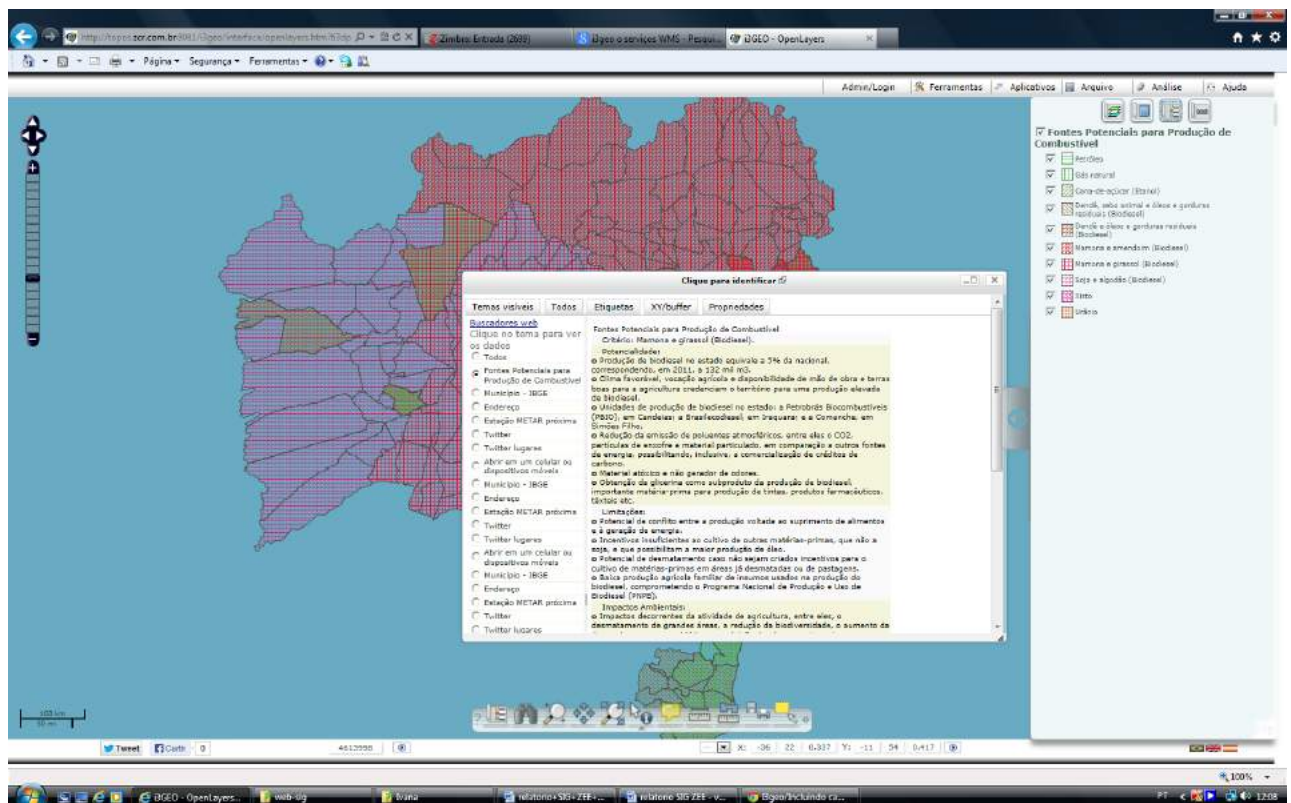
http://topos.scr.com.br:8081/i3geo/interface/openlayers.htm?63dp
Zimbra: Entrada (2689)
i3geo e serviços WMS - Pesqui...
i3GEO - OpenLayers

Página ▾ Segurança ▾ Ferramentas ▾

Admin/Login | Ferramentas | Aplicativos | Arquivo | Análise | Ajuda

Fontes Potenciais para Produção de Combustível
Fenóleo
Gás natural
Cana-de-açúcar (Etanol)
Dendê, sebo animal e óleos e gorduras residuais (Biodiesel)
Dendê e óleos e gorduras residuais (Biodiesel)
Mamona e amendoim (Biodiesel)
Mamona e girassol (Biodiesel)
Soja e algodão (Biodiesel)
Xisto
Urânio

Clique para identificar

Temas visíveis | Todos | Etiquetas | XY/buffer | Propriedades

Buscadores web
Clique no tema para ver os dados
Todos
Fontes Potenciais para Produção de Combustível
Município - IBGE
Endereço
Estação METAR próxima
Twitter
Twitter lugares
Abrir em um celular ou dispositivos móveis
Município - IBGE
Endereço
Estação METAR próxima
Twitter
Twitter lugares
Abrir em um celular ou dispositivos móveis
Município - IBGE
Endereço
Estação METAR próxima
Twitter
Twitter lugares

Fontes Potenciais para Produção de Combustível
Critério: Mamona e girassol (Biodiesel).
Potencialidades:
o Produção de biodiesel no estado equivale a 5% da nacional, correspondendo, em 2011, a 132 mil m3.
o Clima favorável, vocação agrícola e disponibilidade de mão de obra e terras boas para a agricultura credenciam o território para uma produção elevada de biodiesel.
o Unidades de produção de biodiesel no estado: a Petrobrás Biocombustíveis (PBIO), em Candeias; a Brasilecodiesel, em Iraquara; e a Comanche, em Simões Filho.
o Redução da emissão de poluentes atmosféricos, entre eles o CO2, partículas de enxofre e material particulado, em comparação a outras fontes de energia; possibilitando, inclusive, a comercialização de créditos de carbono.
o Material atóxico e não gerador de odores.
o Obtenção da glicerina como subproduto da produção de biodiesel, importante matéria-prima para produção de tintas, produtos farmacêuticos, têxteis etc.
Limitações:
o Potencial de conflito entre a produção voltada ao suprimento de alimentos e à geração de energia.
o Incentivos insuficientes ao cultivo de outras matérias-primas, que não a soja, e que possibilitam a maior produção de óleo.
o Potencial de desmatamento caso não sejam criados incentivos para o cultivo de matérias-primas em áreas já desmatadas ou de pastagens.
o Baixa produção agrícola familiar de insumos usados na produção do biodiesel, comprometendo o Programa Nacional de Produção e Uso de Biodiesel (PNPB).
Impactos Ambientais:
o Impactos decorrentes da atividade de agricultura, entre eles, o desmatamento de grandes áreas, a redução da biodiversidade, o aumento da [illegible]

100 km
50 mi

Tweet | Curtir 0 | 4612998 | X: -36 22 6.337 Y: -11 54 0.417

100%

i3GEO - OpenLayers... | web-sig | Ivana | relatorio+SIG+ZEE+... | relatorio SIG ZEE - v... | I3geo/Incluindo ca...
PT 12:08